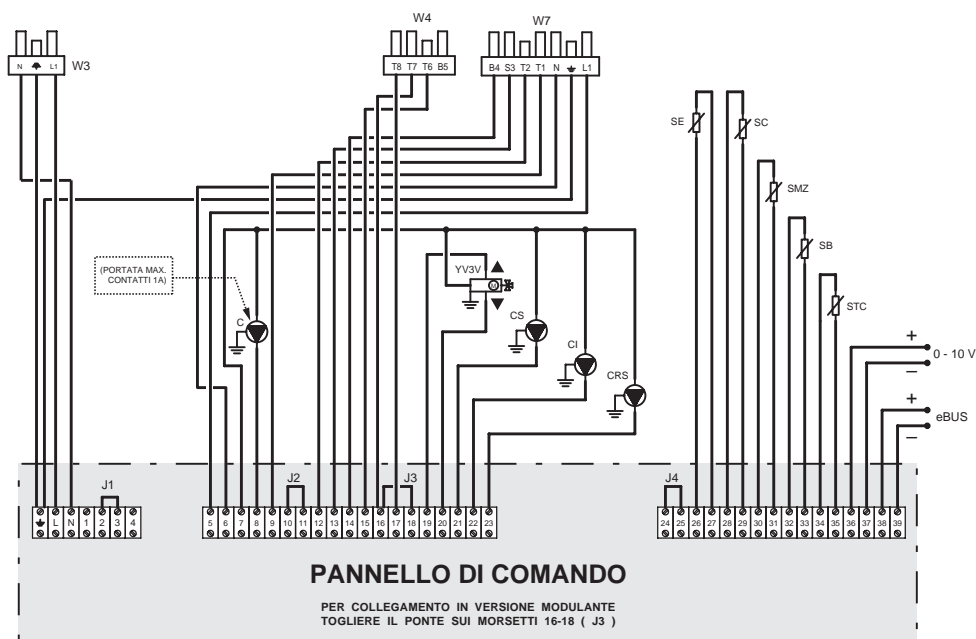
N L1 W3

W4
T8 T7 T6 B5

W7
B4 S3 T2 T1 N L1

SE
SC
SMZ
SB
STC

(PORTATA MAX. CONTATTI 1A)

YV3V

C
CS
CI
CRS

+
0 - 10 V
−
+
eBUS
−

J1
L N 1 2 3 4

J2
5 6 7 8 9 10 11 12 13 14 15 16 17 18 19 20 21 22 23
J3

J4
24 25 26 27 28 29 30 31 32 33 34 35 36 37 38 39

PANNELLO DI COMANDO

PER COLLEGAMENTO IN VERSIONE MODULANTE
TOGLIERE IL PONTE SUI MORSETTI 16-18 ( J3 )